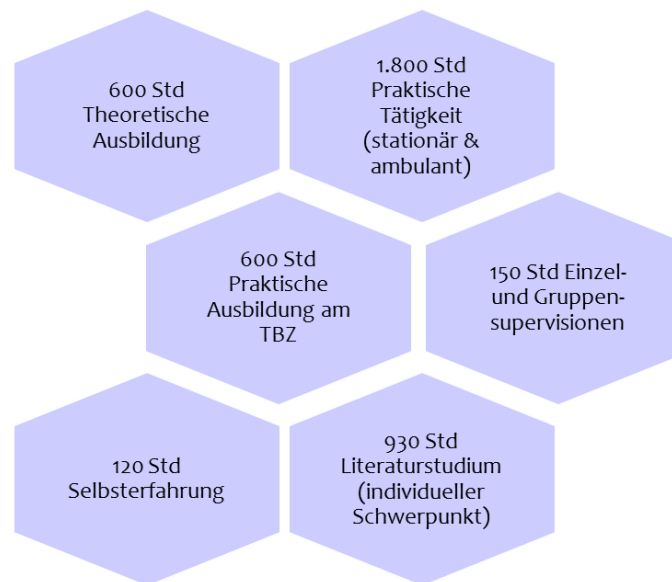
600 Std Theoretische Ausbildung

1.800 Std Praktische Tätigkeit (stationär & ambulant)

600 Std Praktische Ausbildung am TBZ

150 Std Einzel- und Gruppensupervisionen

120 Std Selbsterfahrung

930 Std Literaturstudium (individueller Schwerpunkt)